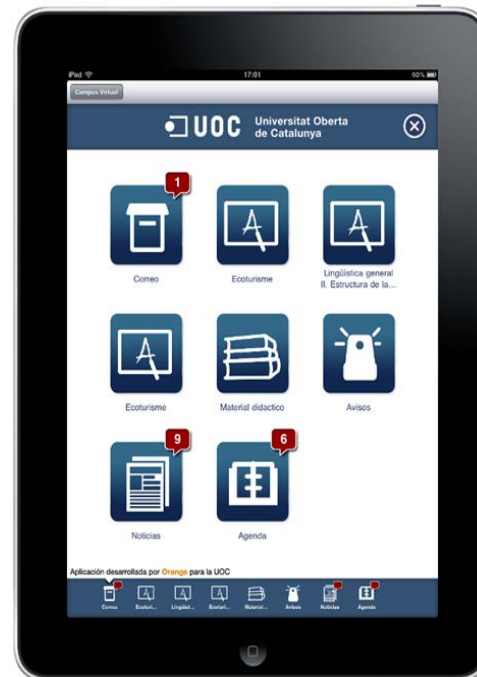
iPad
17:01
90%
Campus Virtual
UOC Universitat Oberta de Catalunya

1
Correo

Ecoturisme

Lingüística general II. Estructura de la...

Ecoturisme

Material didactico

Avisos

9
Noticias

6
Agenda

Aplicación desarrollada por Orange para la UOC

Correo
Ecoturi...
Lingüíst...
Ecoturi...
Material...
Avisos
Noticias
Agenda